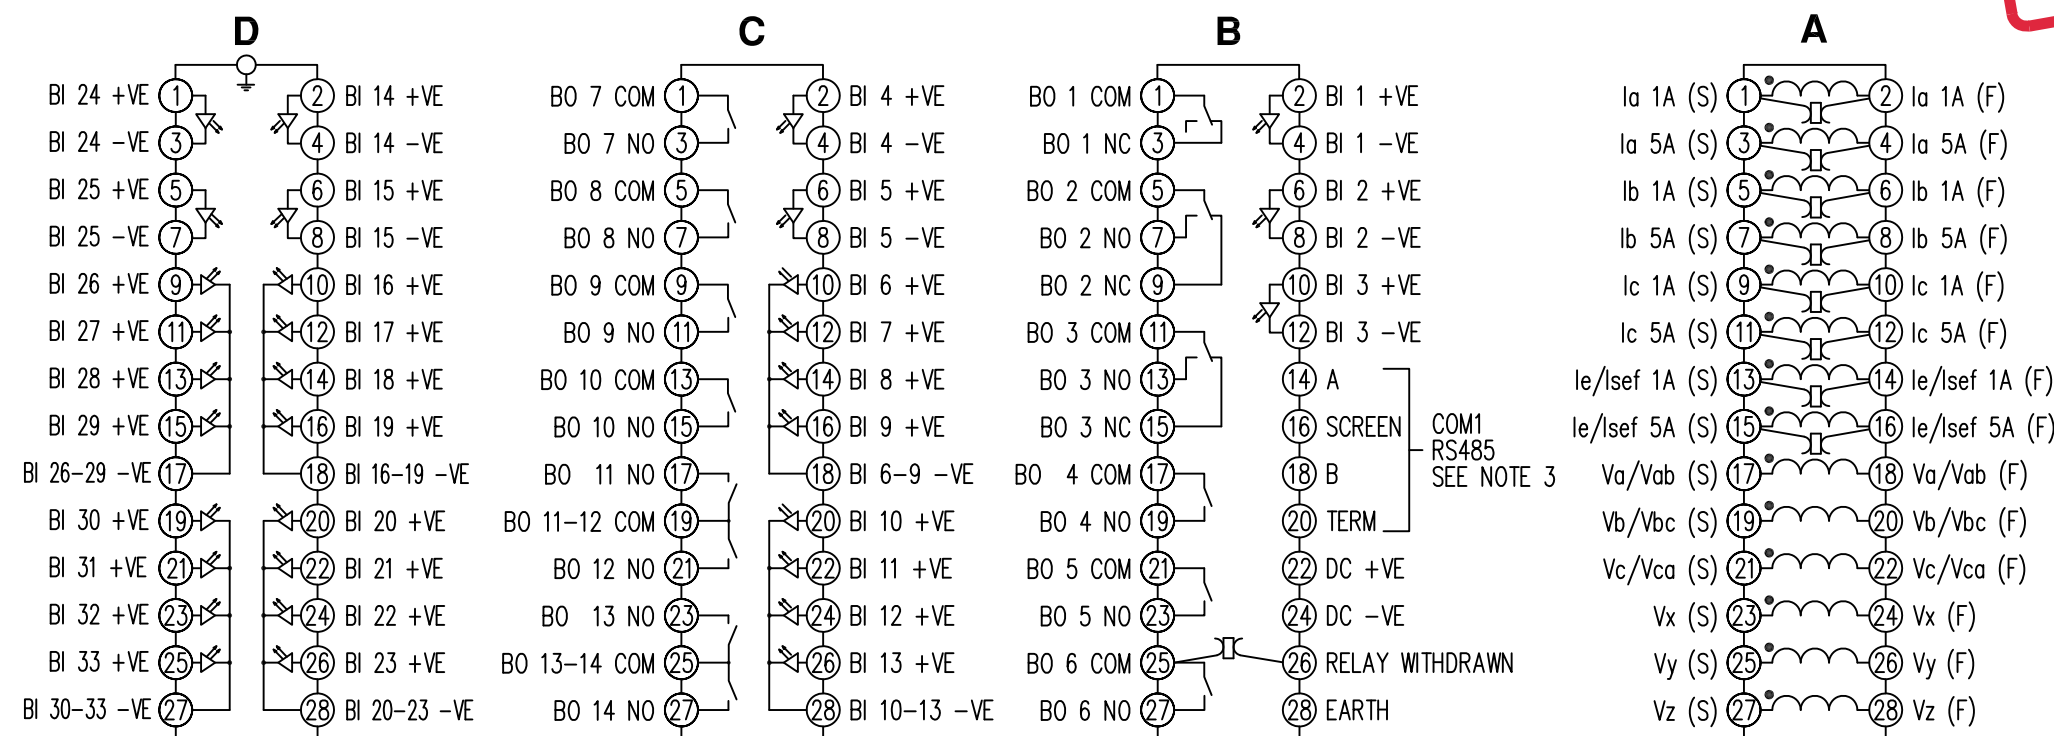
D

BI 24 +VE 1
BI 24 −VE 3
BI 25 +VE 5
BI 25 −VE 7
BI 26 +VE 9
BI 27 +VE 11
BI 28 +VE 13
BI 29 +VE 15
BI 26–29 −VE 17
BI 30 +VE 19
BI 31 +VE 21
BI 32 +VE 23
BI 33 +VE 25
BI 30–33 −VE 27

2 BI 14 +VE
4 BI 14 −VE
6 BI 15 +VE
8 BI 15 −VE
10 BI 16 +VE
12 BI 17 +VE
14 BI 18 +VE
16 BI 19 +VE
18 BI 16–19 −VE
20 BI 20 +VE
22 BI 21 +VE
24 BI 22 +VE
26 BI 23 +VE
28 BI 20–23 −VE

C

BO 7 COM 1
BO 7 NO 3
BO 8 COM 5
BO 8 NO 7
BO 9 COM 9
BO 9 NO 11
BO 10 COM 13
BO 10 NO 15
BO 11 NO 17
BO 11–12 COM 19
BO 12 NO 21
BO 13 NO 23
BO 13–14 COM 25
BO 14 NO 27

2 BI 4 +VE
4 BI 4 −VE
6 BI 5 +VE
8 BI 5 −VE
10 BI 6 +VE
12 BI 7 +VE
14 BI 8 +VE
16 BI 9 +VE
18 BI 6–9 −VE
20 BI 10 +VE
22 BI 11 +VE
24 BI 12 +VE
26 BI 13 +VE
28 BI 10–13 −VE

B

BO 1 COM 1
BO 1 NC 3
BO 2 COM 5
BO 2 NO 7
BO 2 NC 9
BO 3 COM 11
BO 3 NO 13
BO 3 NC 15
BO 4 COM 17
BO 4 NO 19
BO 5 COM 21
BO 5 NO 23
BO 6 COM 25
BO 6 NO 27

2 BI 1 +VE
4 BI 1 −VE
6 BI 2 +VE
8 BI 2 −VE
10 BI 3 +VE
12 BI 3 −VE
14 A
16 SCREEN
18 B
20 TERM
COM1 RS485 SEE NOTE 3
22 DC +VE
24 DC −VE
26 RELAY WITHDRAWN
28 EARTH

A

Ia 1A (S) 1
Ia 5A (S) 3
Ib 1A (S) 5
Ib 5A (S) 7
Ic 1A (S) 9
Ic 5A (S) 11
Ie/Isef 1A (S) 13
Ie/Isef 5A (S) 15
Va/Vab (S) 17
Vb/Vbc (S) 19
Vc/Vca (S) 21
Vx (S) 23
Vy (S) 25
Vz (S) 27

2 Ia 1A (F)
4 Ia 5A (F)
6 Ib 1A (F)
8 Ib 5A (F)
10 Ic 1A (F)
12 Ic 5A (F)
14 Ie/Isef 1A (F)
16 Ie/Isef 5A (F)
18 Va/Vab (F)
20 Vb/Vbc (F)
22 Vc/Vca (F)
24 Vx (F)
26 Vy (F)
28 Vz (F)